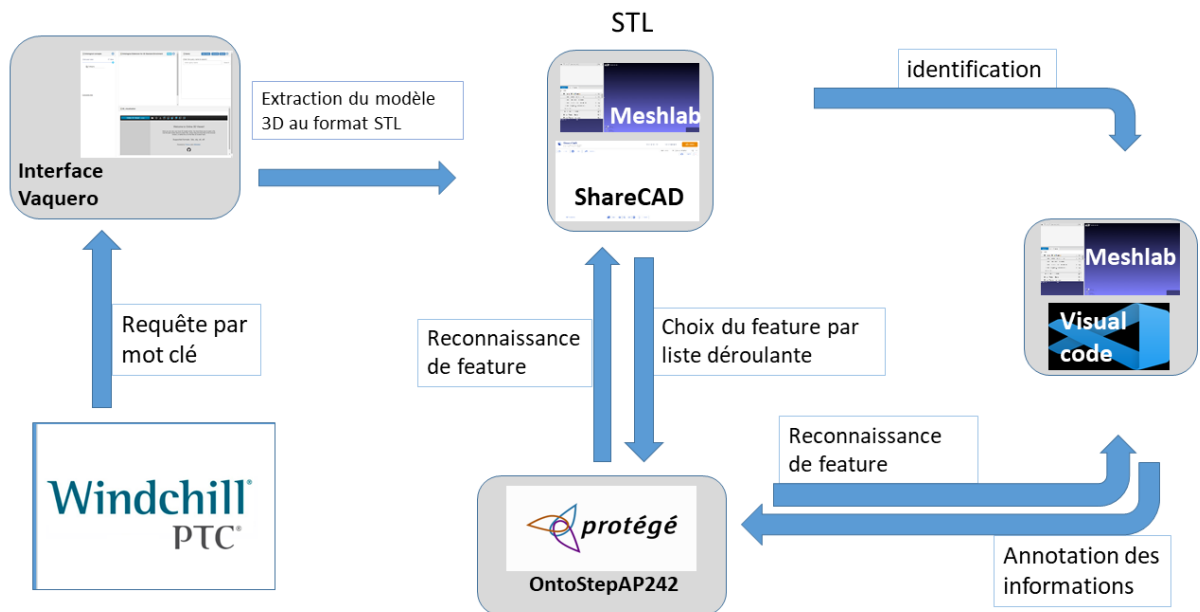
STL

Interface Vaquero

Extraction du modèle 3D au format STL

Meshlab

ShareCAD

identification

Meshlab

Visual code

Requête par mot clé

Reconnaissance de feature

Choix du feature par liste déroulante

Reconnaissance de feature

Windchill®
PTC®

protégé

OntoStepAP242

Annotation des informations